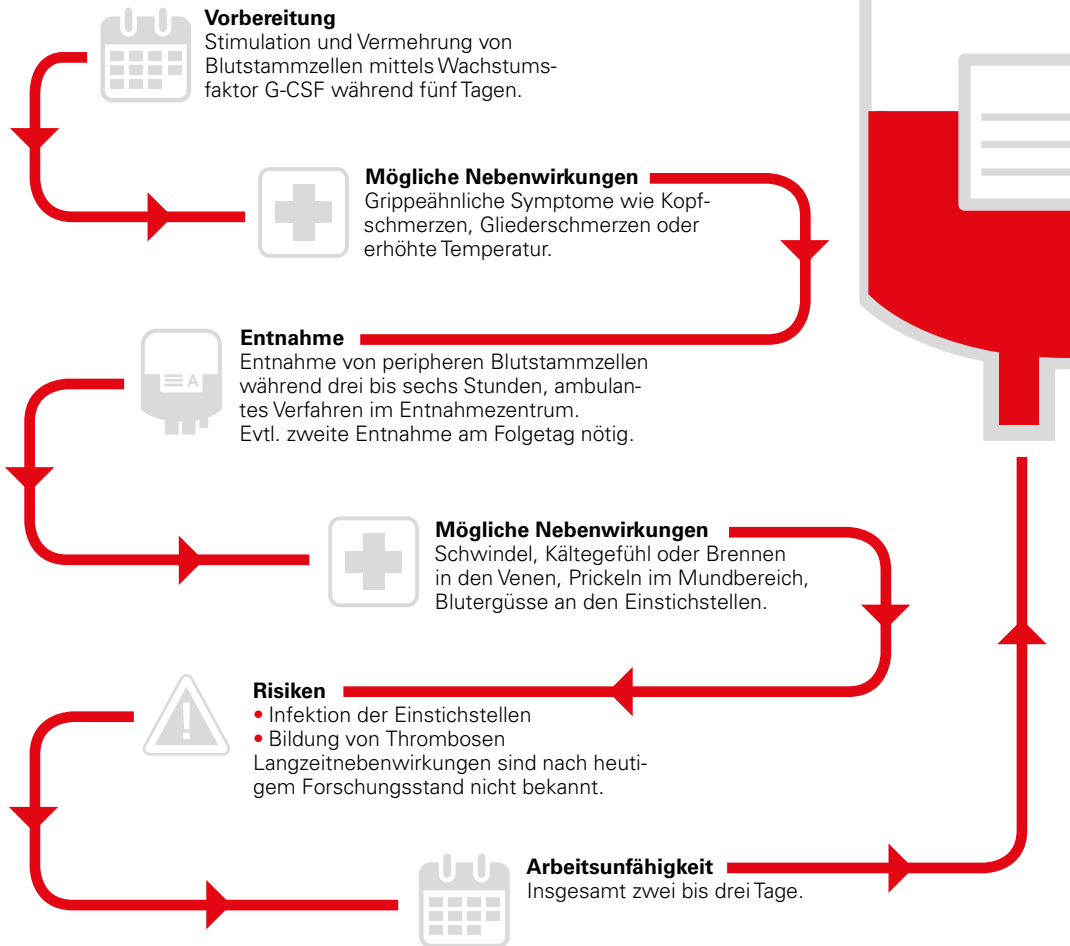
**Vorbereitung**
Stimulation und Vermehrung von Blutstammzellen mittels Wachstumsfaktor G-CSF während fünf Tagen.

**Mögliche Nebenwirkungen**
Grippeähnliche Symptome wie Kopfschmerzen, Gliederschmerzen oder erhöhte Temperatur.

**Entnahme**
Entnahme von peripheren Blutstammzellen während drei bis sechs Stunden, ambulantes Verfahren im Entnahmezentrum. Evtl. zweite Entnahme am Folgetag nötig.

A

**Mögliche Nebenwirkungen**
Schwindel, Kältegefühl oder Brennen in den Venen, Prickeln im Mundbereich, Blutergüsse an den Einstichstellen.

**Risiken**
• Infektion der Einstichstellen
• Bildung von Thrombosen
Langzeitnebenwirkungen sind nach heutigem Forschungsstand nicht bekannt.

**Arbeitsunfähigkeit**
Insgesamt zwei bis drei Tage.